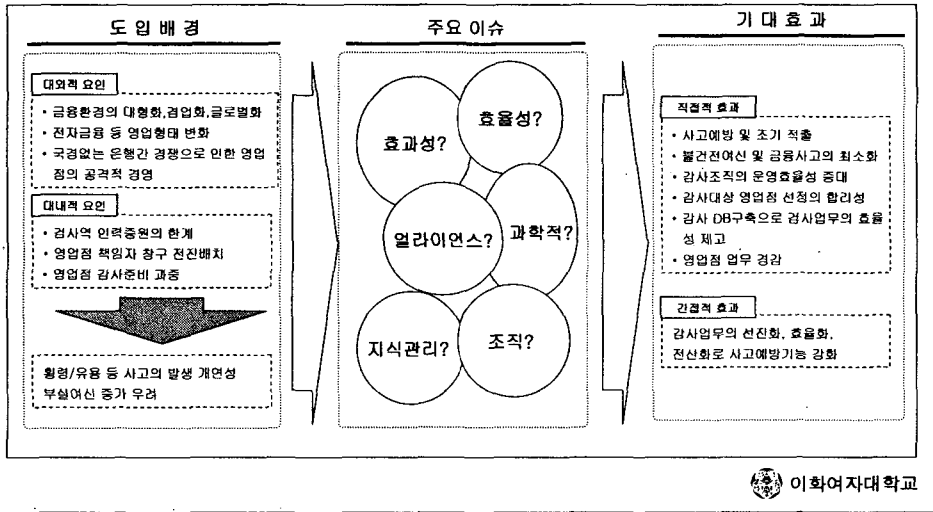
도 입 배 경

대외적 요인

• 금융환경의 대형화,겸업화,글로벌화
• 전자금융 등 영업형태 변화
• 국경없는 은행간 경쟁으로 인한 영업점의 공격적 경영

대내적 요인

• 검사역 인력증원의 한계
• 영업점 책임자 창구 전진배치
• 영업점 감사준비 과중

횡령/유용 등 사고의 발생 개연성 부실여신 증가 우려

주요 이슈

효과성?

효율성?

얼라이언스?

과학적?

지식관리?

조직?

기 대 효 과

직접적 효과

• 사고예방 및 조기 적출
• 불건전여신 및 금융사고의 최소화
• 감사조직의 운영효율성 증대
• 감사대상 영업점 선정의 합리성
• 감사 DB구축으로 검사업무의 효율성 제고
• 영업점 업무 경감

간접적 효과

감사업무의 선진화, 효율화, 전산화로 사고예방기능 강화

이화여자대학교